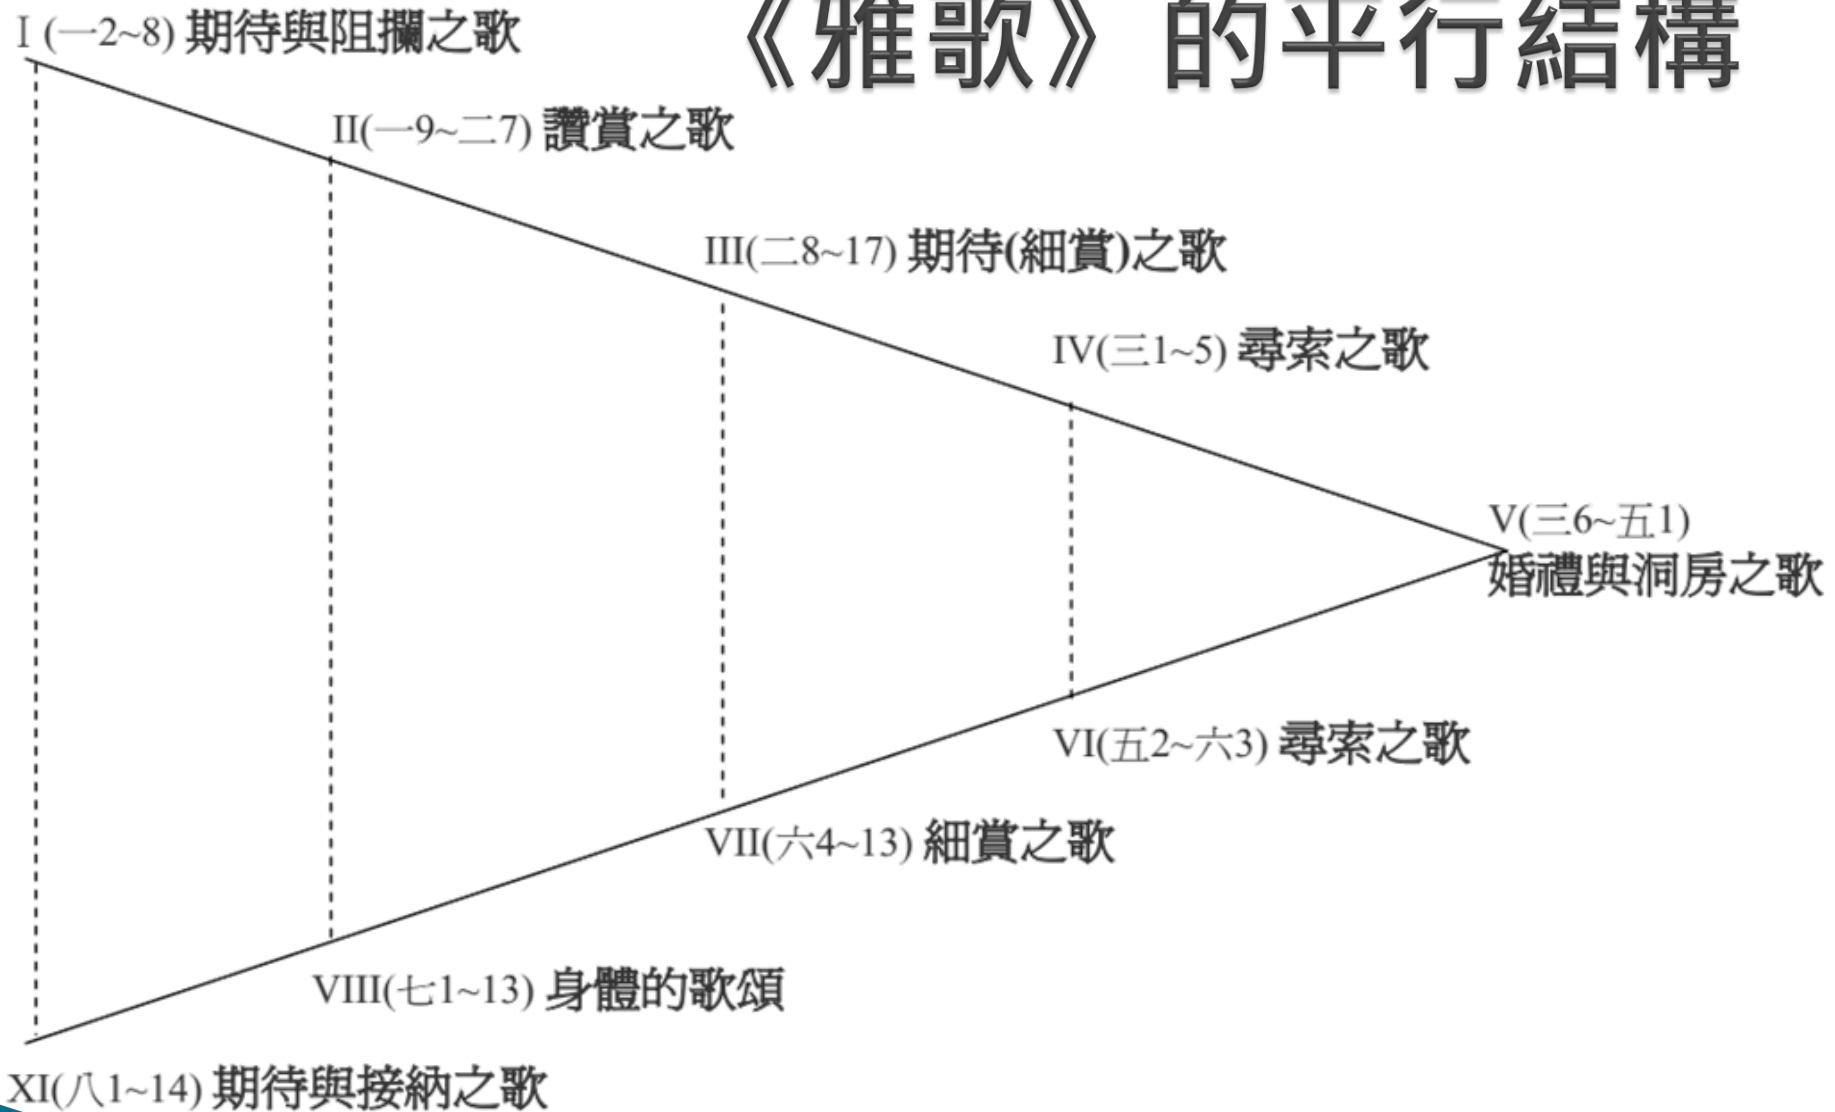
《雅歌》的平行結構

I (一2~8) 期待與阻攔之歌

II(一9~二7) 讚賞之歌

III(二8~17) 期待(細賞)之歌

IV(三1~5) 尋索之歌

V(三6~五1) 婚禮與洞房之歌

VI(五2~六3) 尋索之歌

VII(六4~13) 細賞之歌

VIII(七1~13) 身體的歌頌

XI(八1~14) 期待與接納之歌